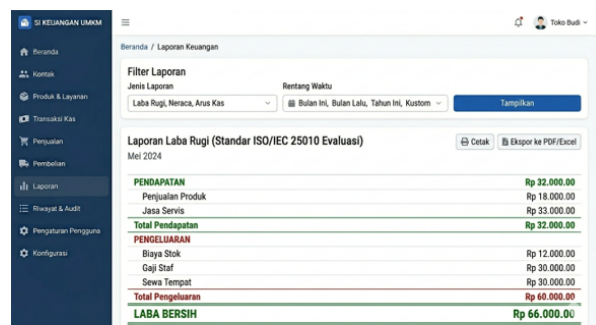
SI KEUANGAN UMKM

Beranda
Kontak
Produk & Layanan
Transaksi Kas
Penjualan
Pembelian
Laporan
Riwayat & Audit
Pengaturan Pengguna
Konfigurasi

≡

Toko Budi

Beranda / Laporan Keuangan

Filter Laporan

Jenis Laporan
Laba Rugi, Neraca, Arus Kas

Rentang Waktu
Bulan Ini, Bulan Lalu, Tahun Ini, Kustom

Tampilkan

Laporan Laba Rugi (Standar ISO/IEC 25010 Evaluasi)
Mei 2024

Cetak
Ekspor ke PDF/Excel

| PENDAPATAN | Rp 32.000.00 |
|---|---|
| Penjualan Produk | Rp 18.000.00 |
| Jasa Servis | Rp 33.000.00 |
| Total Pendapatan | Rp 32.000.00 |
| PENGELUARAN | |
| Biaya Stok | Rp 12.000.00 |
| Gaji Staf | Rp 30.000.00 |
| Sewa Tempat | Rp 30.000.00 |
| Total Pengeluaran | Rp 60.000.00 |
| LABA BERSIH | Rp 66.000.00 |